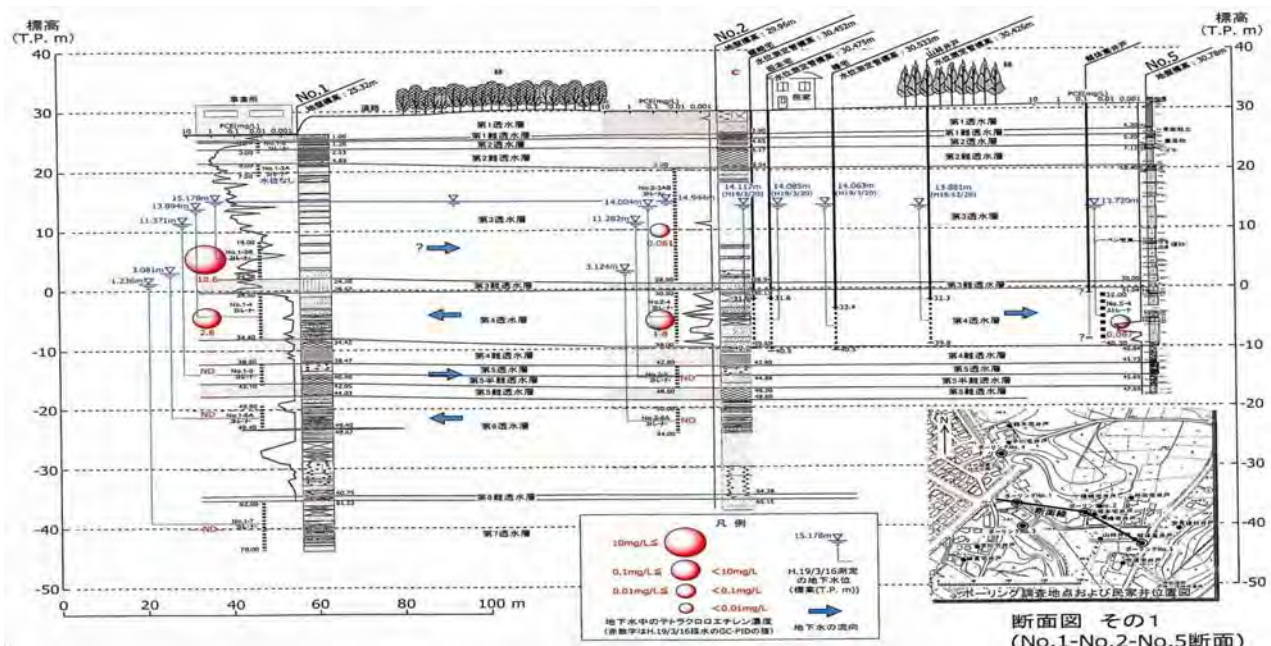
標高
(T.P. m)

標高
(T.P. m)

40
30
20
10
0
-10
-20
-30
-40
-50

No.1
地盤標高：25.32m

事業所

PCE(mg/L)
10 1 0.1 0.01 0.001

湧所

林

No.2
地盤標高：29.96m

民家

林

No.5
地盤標高：30.78m

第1帯水層
第1難透水層
第2帯水層
第2難透水層
第3帯水層
第3難透水層
第4帯水層
第4難透水層
第5帯水層
第5半難透水層
第5難透水層
第6帯水層
第6難透水層
第7帯水層

15.178m
13.894m
11.371m
3.081m
1.236m

14.004m
11.282m
3.124m
14.944m
14.117m
14.085m
14.063m
13.881m
13.720m

12.6
2.8
ND
ND
ND

0.061
1.8
ND
ND

0.085

凡 例
10mg/L≦
0.1mg/L≦ <10mg/L
0.01mg/L≦ <0.1mg/L
<0.01mg/L
地下水中のテトラクロロエチレン濃度
(赤数字はH.19/3/16採水のGC-PIDの値)

15.178m
H.19/3/16測定の地下水位
(標高(T.P. m))
地下水の流向

0 20 40 60 80 100 m

ボーリング調査地点および民家井位置図

断面図 その1
(No.1-No.2-No.5断面)